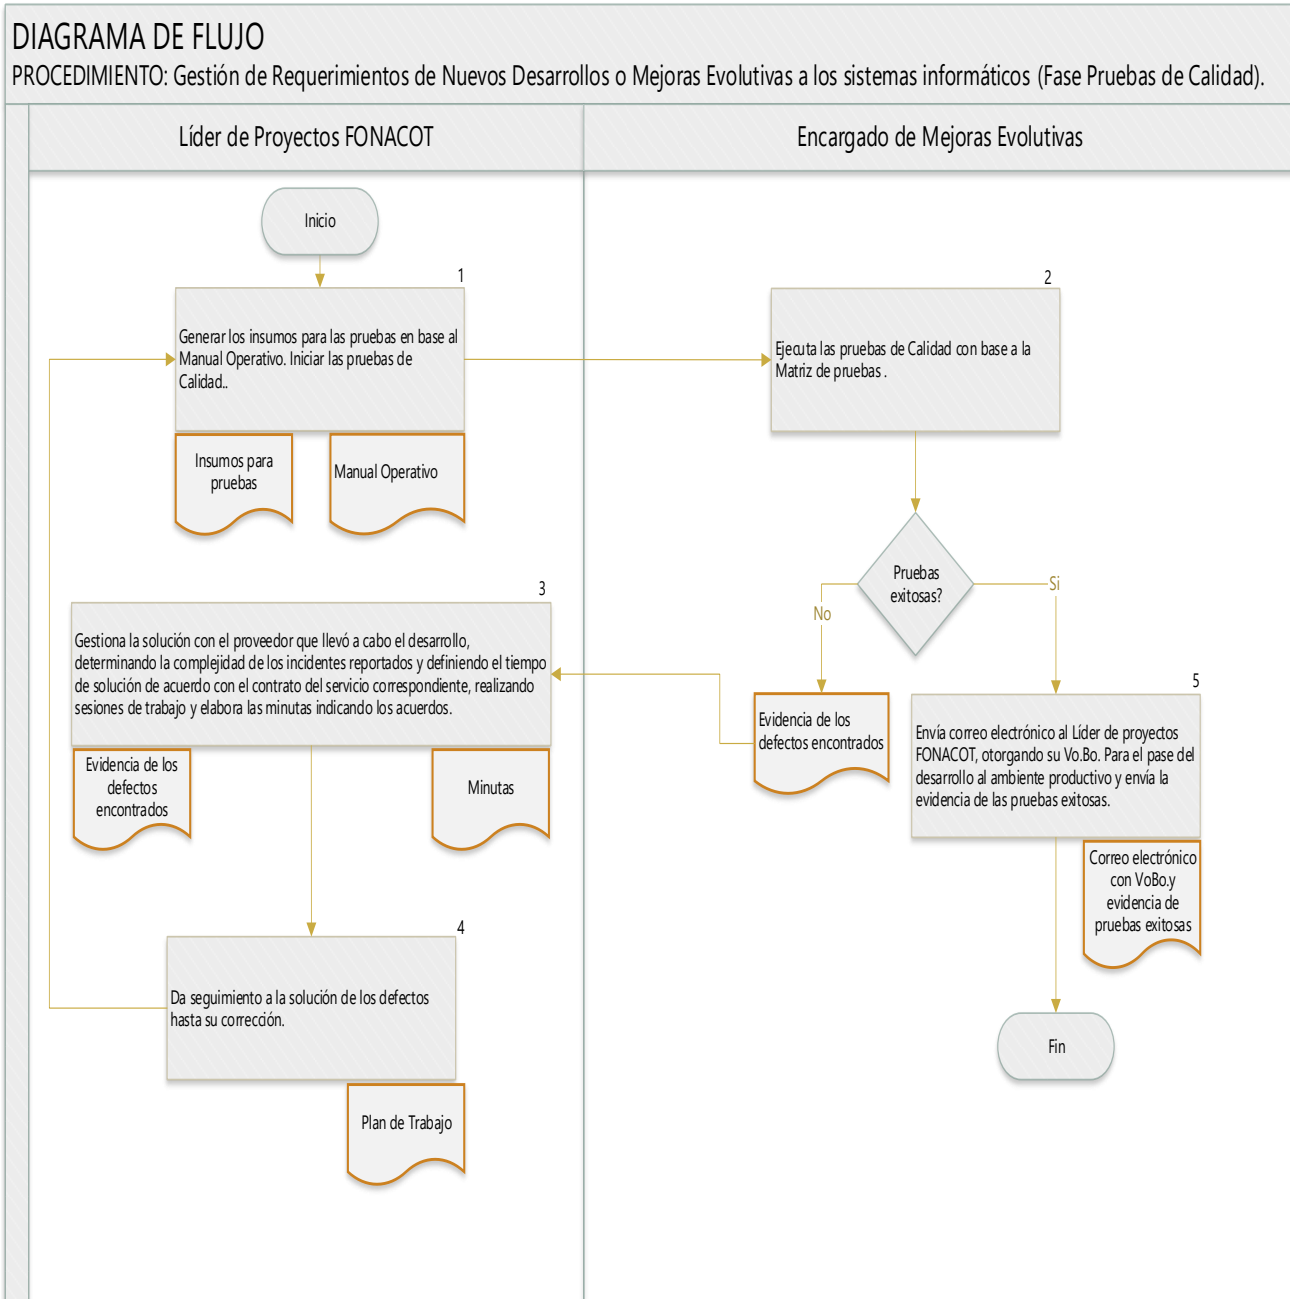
DIAGRAMA DE FLUJO
PROCEDIMIENTO: Gestión de Requerimientos de Nuevos Desarrollos o Mejoras Evolutivas a los sistemas informáticos (Fase Pruebas de Calidad).

Líder de Proyectos FONACOT

Encargado de Mejoras Evolutivas

Inicio

1
Generar los insumos para las pruebas en base al Manual Operativo. Iniciar las pruebas de Calidad..

Insumos para pruebas

Manual Operativo

2
Ejecuta las pruebas de Calidad con base a la Matriz de pruebas .

Pruebas exitosas?

No

Si

3
Gestiona la solución con el proveedor que llevó a cabo el desarrollo, determinando la complejidad de los incidentes reportados y definiendo el tiempo de solución de acuerdo con el contrato del servicio correspondiente, realizando sesiones de trabajo y elabora las minutas indicando los acuerdos.

Evidencia de los defectos encontrados

Minutas

Evidencia de los defectos encontrados

5
Envía correo electrónico al Líder de proyectos FONACOT, otorgando su Vo.Bo. Para el pase del desarrollo al ambiente productivo y envía la evidencia de las pruebas exitosas.

Correo electrónico con VoBo.y evidencia de pruebas exitosas

4
Da seguimiento a la solución de los defectos hasta su corrección.

Plan de Trabajo

Fin